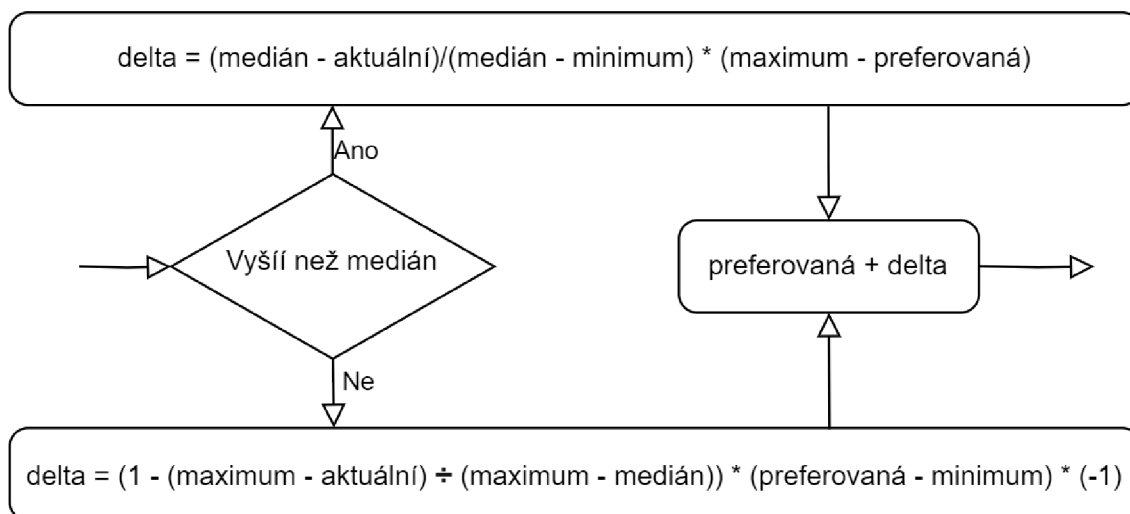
delta = (medián - aktuální)/(medián - minimum) * (maximum - preferovaná)

Ano

Vyšší než medián

preferovaná + delta

Ne

delta = (1 - (maximum - aktuální) ÷ (maximum - medián)) * (preferovaná - minimum) * (-1)